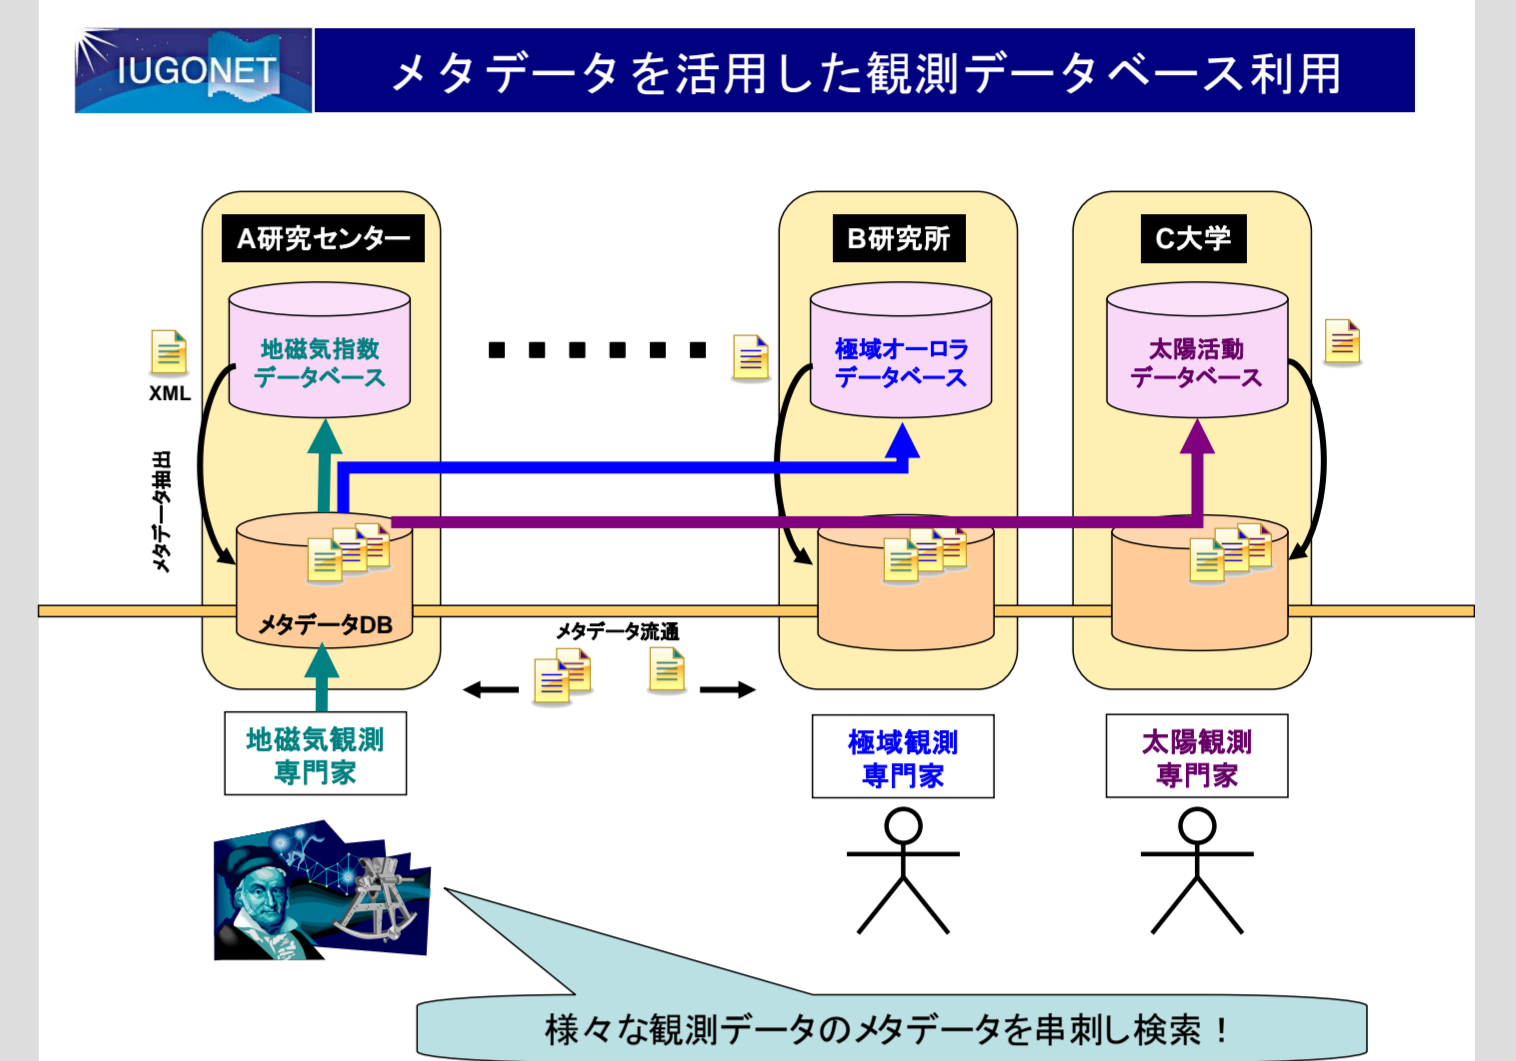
IUGONET

メタデータを活用した観測データベース利用

A研究センター

地磁気指数
データベース

XML

メタデータ抽出

メタデータDB

地磁気観測
専門家

B研究所

極域オーロラ
データベース

極域観測
専門家

C大学

太陽活動
データベース

太陽観測
専門家

メタデータ流通

様々な観測データのメタデータを串刺し検索！